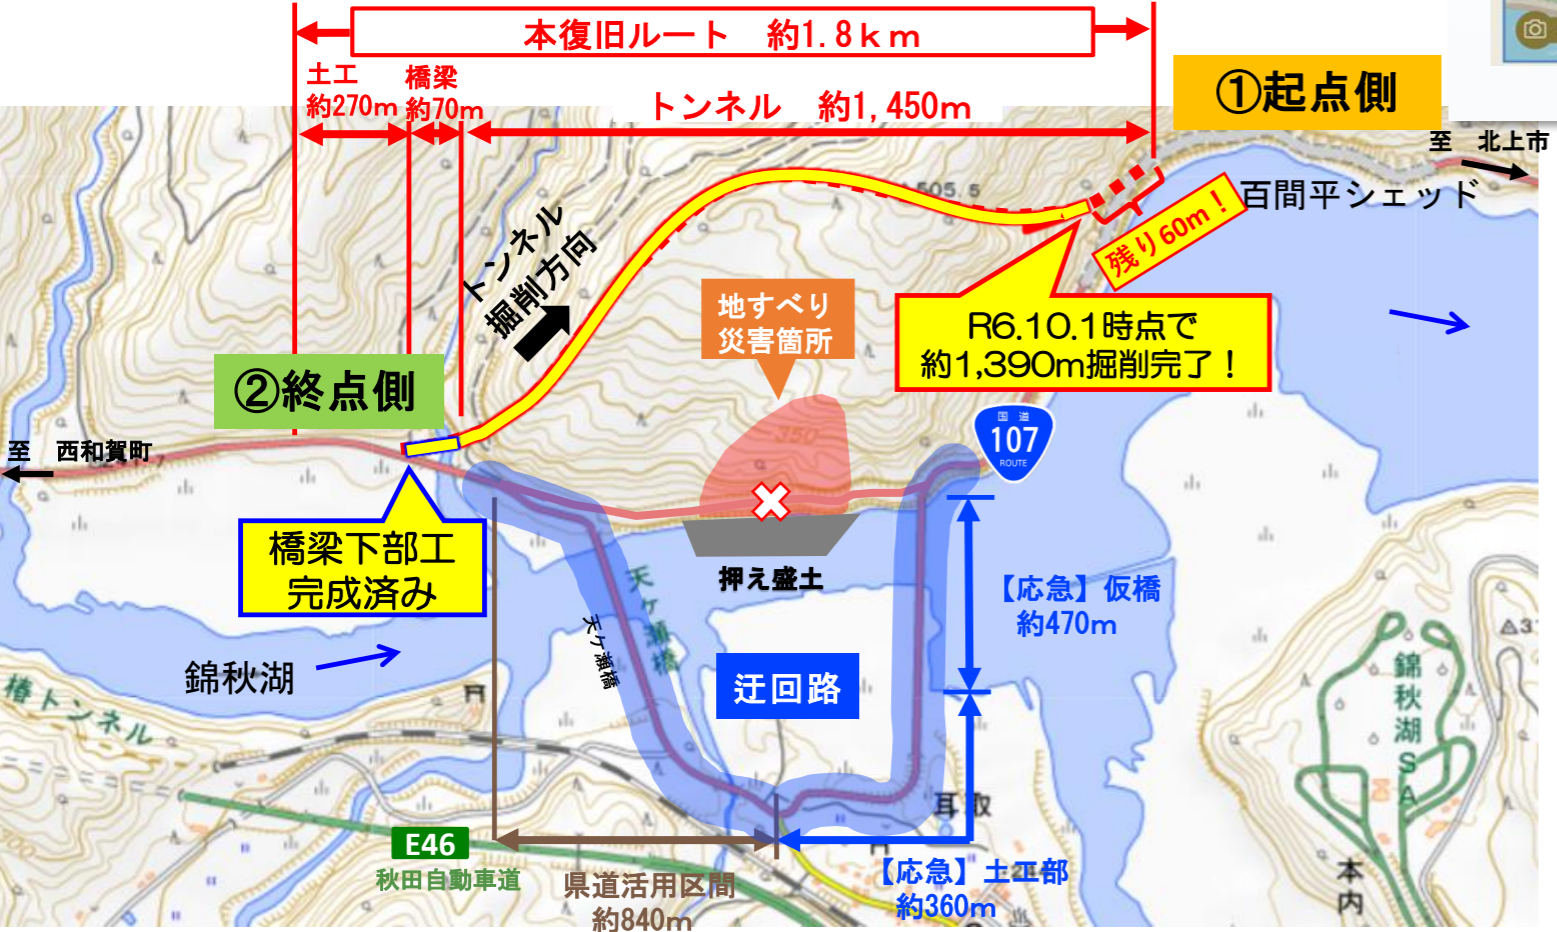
本復旧ルート　約1.8ｋｍ

土工
約270m

橋梁
約70m

トンネル　約1,450m

①起点側

至　北上市

百間平シェッド

残り60m！

505.5

トンネル
掘削方向

地すべり
災害箇所

R6.10.1時点で
約1,390m掘削完了！

②終点側

至　西和賀町

国道
107
ROUTE

橋梁下部工
完成済み

押え盛土

【応急】仮橋
約470m

天ヶ瀬橋

天ヶ瀬橋

迂回路

錦秋湖

椿トンネル

錦秋湖SA

耳取

E46
秋田自動車道

県道活用区間
約840m

【応急】土工部
約360m

本内